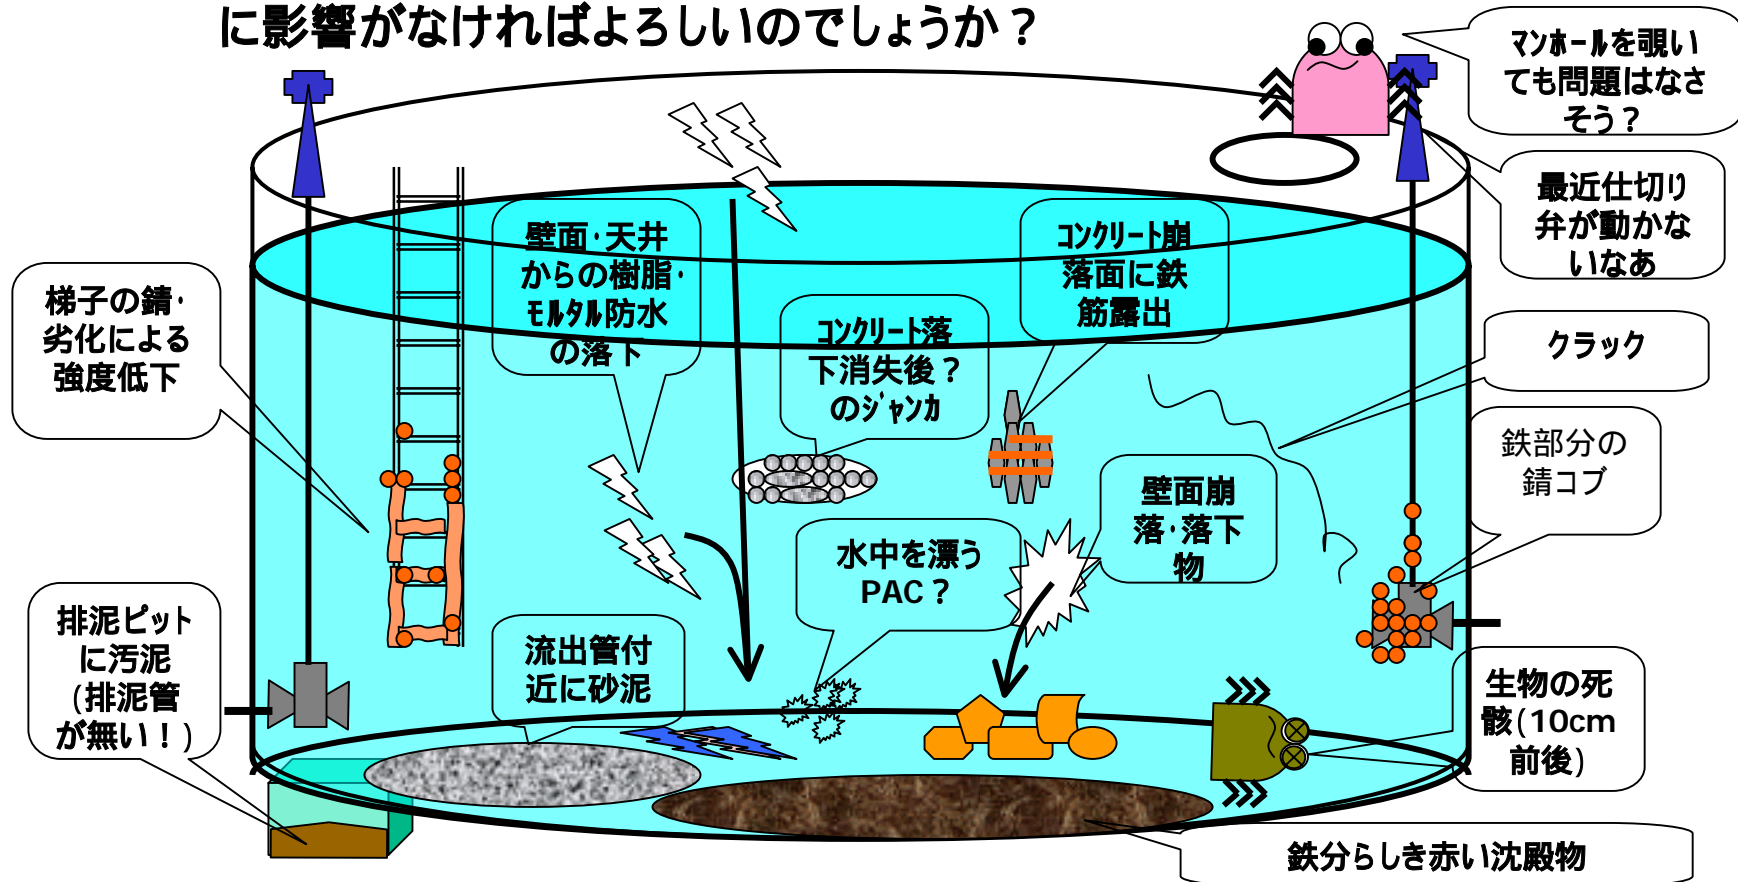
に影響がなければよろしいのでしょうか？

マンホールを覗いても問題はなさそう？

最近仕切り弁が動かないなあ

梯子の錆・劣化による強度低下

壁面・天井からの樹脂・モルタル防水の落下

コンクリート落下消失後？のジャンカ

コンクリート崩落面に鉄筋露出

クラック

鉄部分の錆コブ

壁面崩落・落下物

水中を漂うPAC？

排泥ピットに汚泥（排泥管が無い！）

流出管付近に砂泥

生物の死骸（10cm前後）

鉄分らしき赤い沈殿物